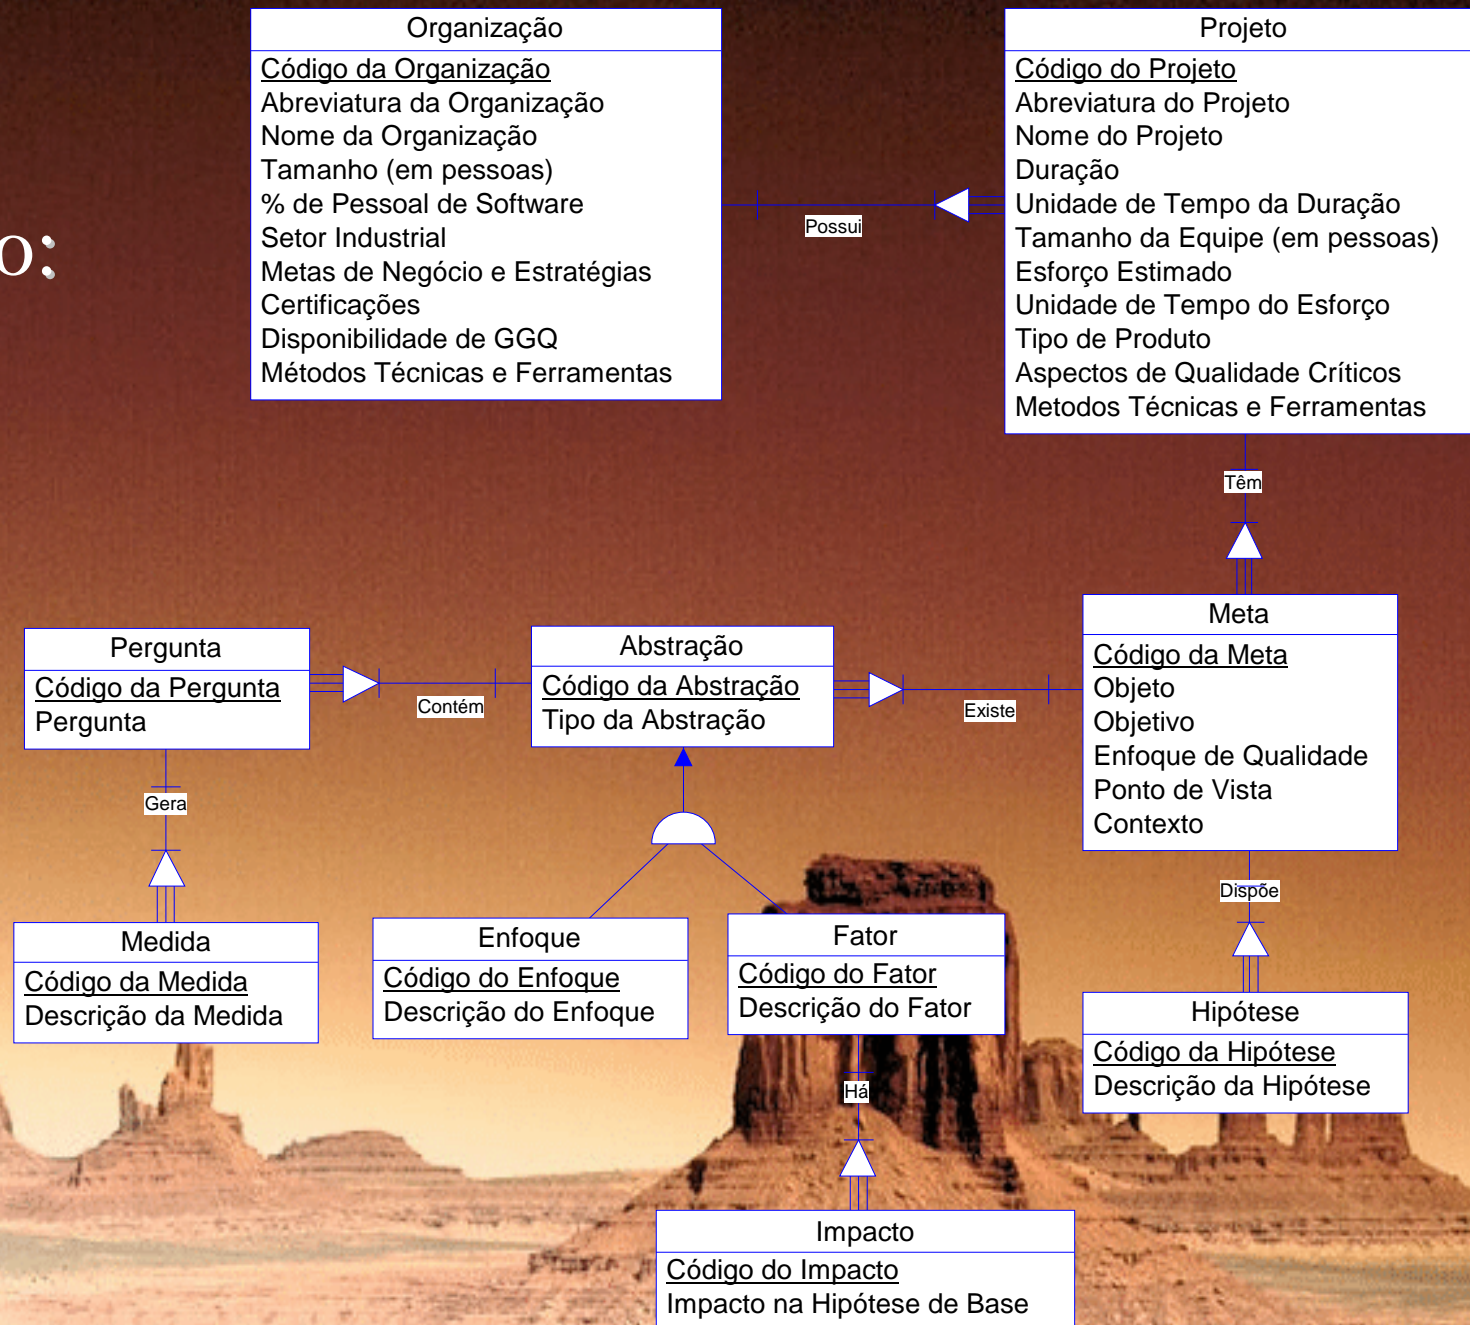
o:

Organização
Código da Organização
Abreviatura da Organização
Nome da Organização
Tamanho (em pessoas)
% de Pessoal de Software
Setor Industrial
Metas de Negócio e Estratégias
Certificações
Disponibilidade de GGQ
Métodos Técnicas e Ferramentas

Possui

Projeto
Código do Projeto
Abreviatura do Projeto
Nome do Projeto
Duração
Unidade de Tempo da Duração
Tamanho da Equipe (em pessoas)
Esforço Estimado
Unidade de Tempo do Esforço
Tipo de Produto
Aspectos de Qualidade Críticos
Metodos Técnicas e Ferramentas

Têm

Meta
Código da Meta
Objeto
Objetivo
Enfoque de Qualidade
Ponto de Vista
Contexto

Pergunta
Código da Pergunta
Pergunta

Contém

Abstração
Código da Abstração
Tipo da Abstração

Existe

Gera

Medida
Código da Medida
Descrição da Medida

Enfoque
Código do Enfoque
Descrição do Enfoque

Fator
Código do Fator
Descrição do Fator

Dispõe

Hipótese
Código da Hipótese
Descrição da Hipótese

Há

Impacto
Código do Impacto
Impacto na Hipótese de Base